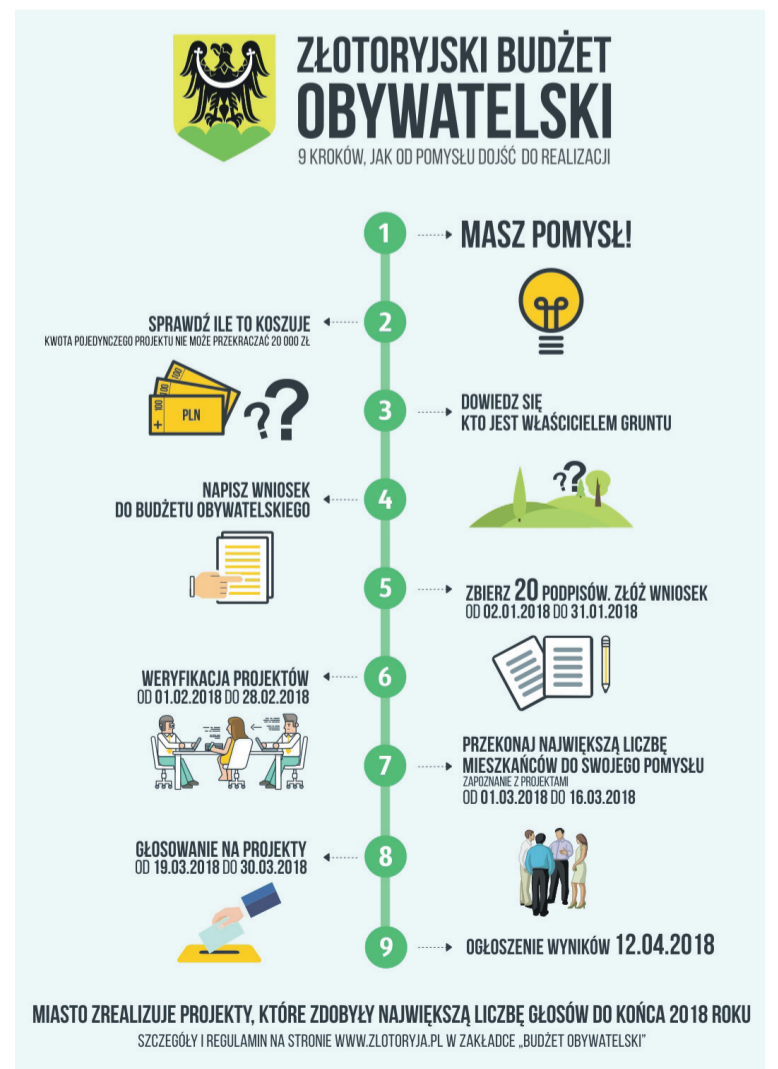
ZŁOTORYJSKI BUDŻET
OBYWATELSKI
9 KROKÓW, JAK OD POMYSŁU DOJŚĆ DO REALIZACJI

1 MASZ POMYSŁ!

2 SPRAWDŹ ILE TO KOSZUJE
KWOTA POJEDYNCZEGO PROJEKTU NIE MOŻE PRZEKRACZAĆ 20 000 ZŁ

100 100 PLN

3 DOWIEDZ SIĘ KTO JEST WŁAŚCICIELEM GRUNTU

4 NAPISZ WNIOSEK DO BUDŻETU OBYWATELSKIEGO

5 ZBIERZ 20 PODPISÓW. ZŁÓŻ WNIOSEK OD 02.01.2018 DO 31.01.2018

6 WERYFIKACJA PROJEKTÓW OD 01.02.2018 DO 28.02.2018

7 PRZEKONAJ NAJWIĘKSZĄ LICZBĘ MIESZKAŃCÓW DO SWOJEGO POMYSŁU
ZAPOZNANIE Z PROJEKTAMI
OD 01.03.2018 DO 16.03.2018

8 GŁOSOWANIE NA PROJEKTY OD 19.03.2018 DO 30.03.2018

9 OGŁOSZENIE WYNIKÓW 12.04.2018

MIASTO ZREALIZUJE PROJEKTY, KTÓRE ZDOBYŁY NAJWIĘKSZĄ LICZBĘ GŁOSÓW DO KOŃCA 2018 ROKU
SZCZEGÓŁY I REGULAMIN NA STRONIE WWW.ZLOTORYJA.PL W ZAKŁADCE „BUDŻET OBYWATELSKI"